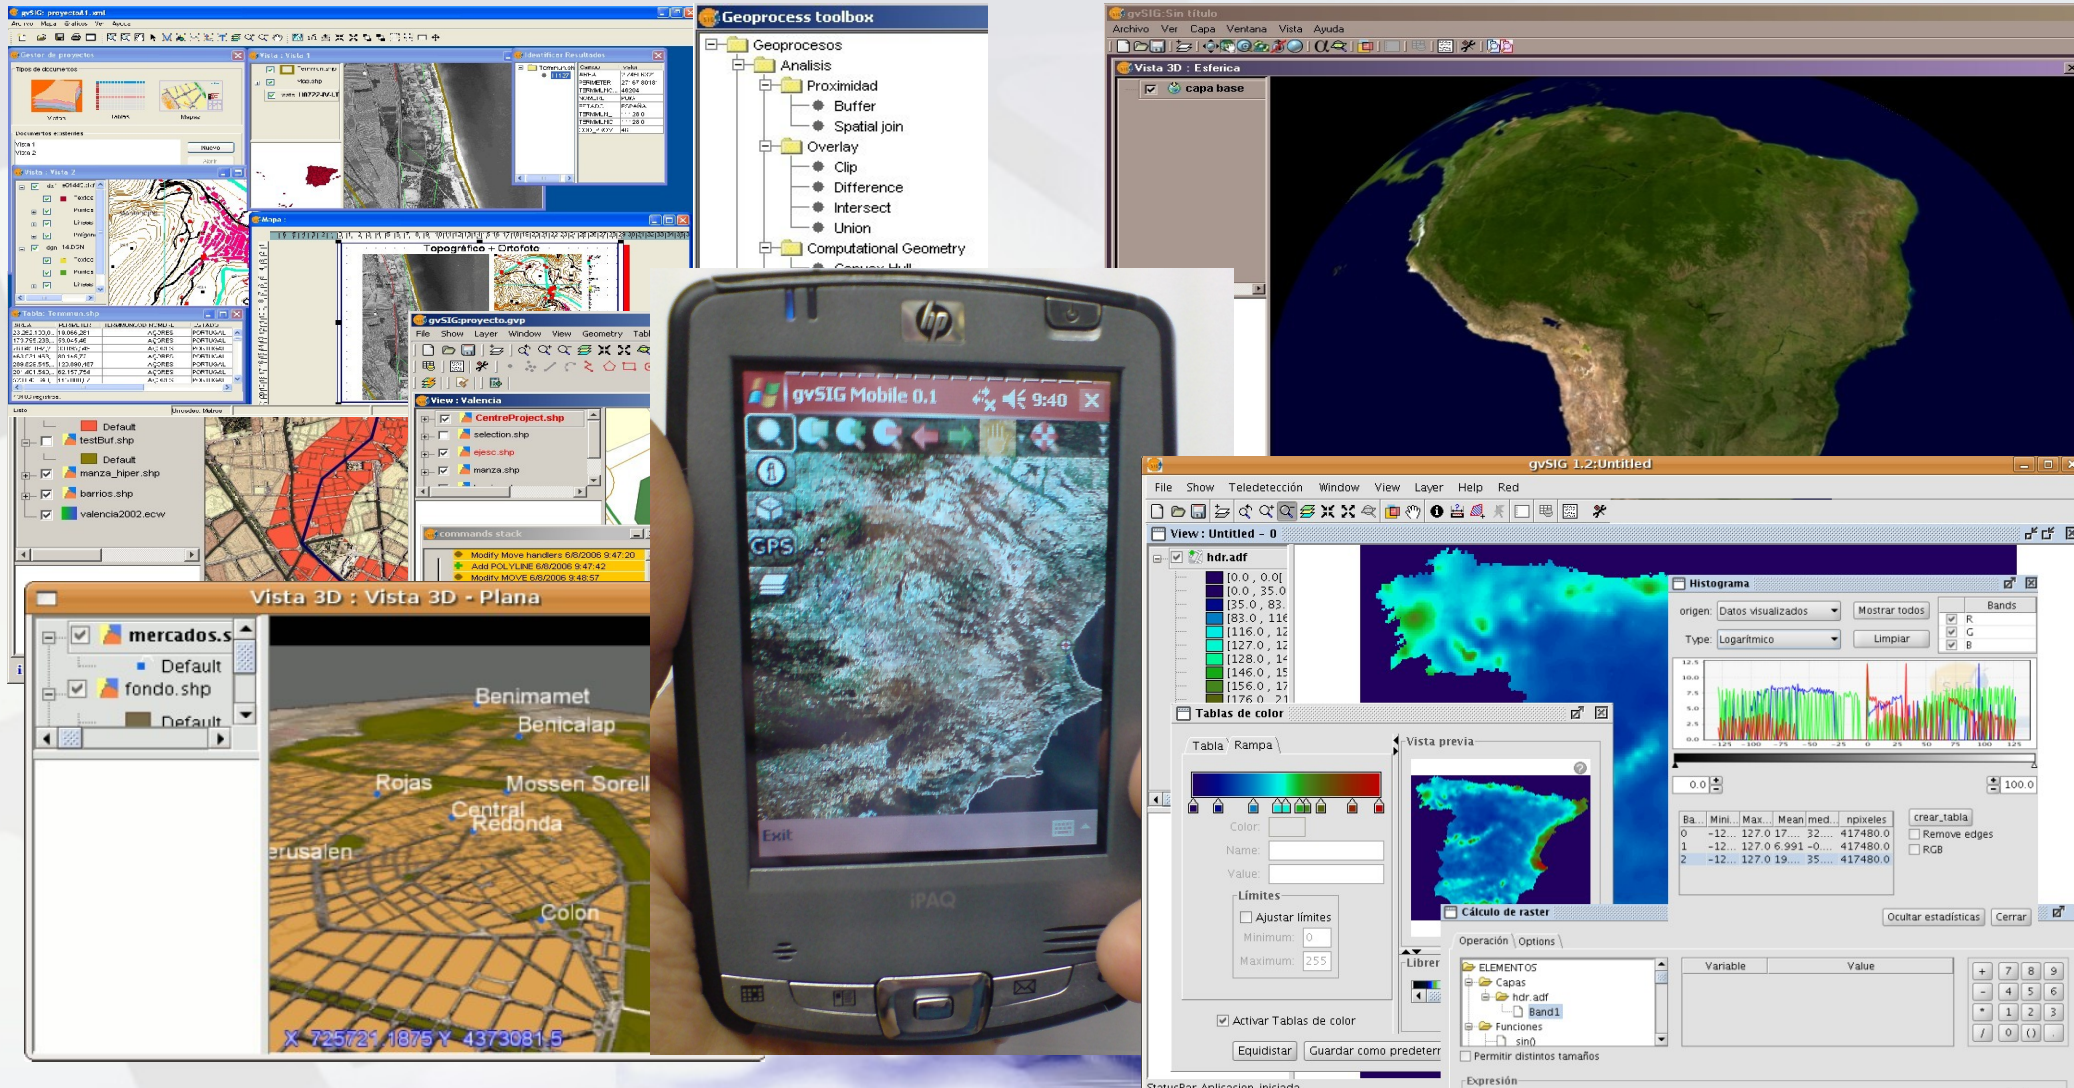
gvSIG: proyecto1.xml

Gestor de proyectos

Vista : Vista 1

Identificar Resultados

Vista : Vista 2

Mapa :

Topográfico + Ortofoto

Tabla: Temrenos.shp

gvSIG:proyecto.gvp

File Show Layer Window View Geometry Tabl

View : Valencia

CentreProject.shp

selection.shp

ejesc.shp

manza.shp

commands stack

Modify Move handlers 6/8/2006 9:47:20

Add POLYLINE 6/8/2006 9:47:42

Modify MOVE 6/8/2006 9:48:57

Default

testBuf.shp

Default

manza_hiper.shp

barrios.shp

valencia2002.ecw

Geoprocess toolbox

Geoprocesos

Analisis

Proximidad

Buffer

Spatial join

Overlay

Clip

Difference

Intersect

Union

Computational Geometry

gvSIG:Sin título

Archivo Ver Capa Ventana Vista Ayuda

Vista 3D : Esferica

capa base

Vista 3D : Vista 3D - Plana

mercados.s

Default

fondo.shp

Default

Benimamet

Benicalap

Rojas

Mossen Sorell

Central

Redonda

erusalen

Colon

X 725721.1875 Y 4373081.5

hp

gvSIG Mobile 0.1

9:40

GPS

Exit

iPAQ

gvSIG 1.2:Untitled

File Show Teledetección Window View Layer Help Red

View : Untitled - 0

hdr.adf

[0.0 , 0.0[

[0.0 , 35.0

[35.0 , 83.

[83.0 , 116

[116.0 , 12

[127.0 , 12

[128.0 , 14

[146.0 , 15

[156.0 , 17

[176.0 , 21

Histograma

origen: Datos visualizados

Mostrar todos

Bands

R

G

B

Type: Logarítmico

Limpiar

0.0

100.0

| Ba... | Mini... | Max... | Mean | med... | npixeles |
|---|---|---|---|---|---|
| 0 | -12... | 127.0 | 17.... | 32.... | 417480.0 |
| 1 | -12... | 127.0 | 6.991 | -0.... | 417480.0 |
| 2 | -12... | 127.0 | 19.... | 35.... | 417480.0 |

crear_tabla

Remove edges

RGB

Ocultar estadísticas

Cerrar

Tablas de color

Tabla Rampa

Vista previa

Color:

Name:

Value:

Límites

Ajustar límites

Minimum: 0

Maximum: 255

Activar Tablas de color

Equidistar

Guardar como predeterr

Librer

Cálculo de raster

Operación Options

ELEMENTOS

Capas

hdr.adf

Band1

Funciones

sin()

Variable

Value

Permitir distintos tamaños

Expresión

StatusBar Aplicacion iniciada